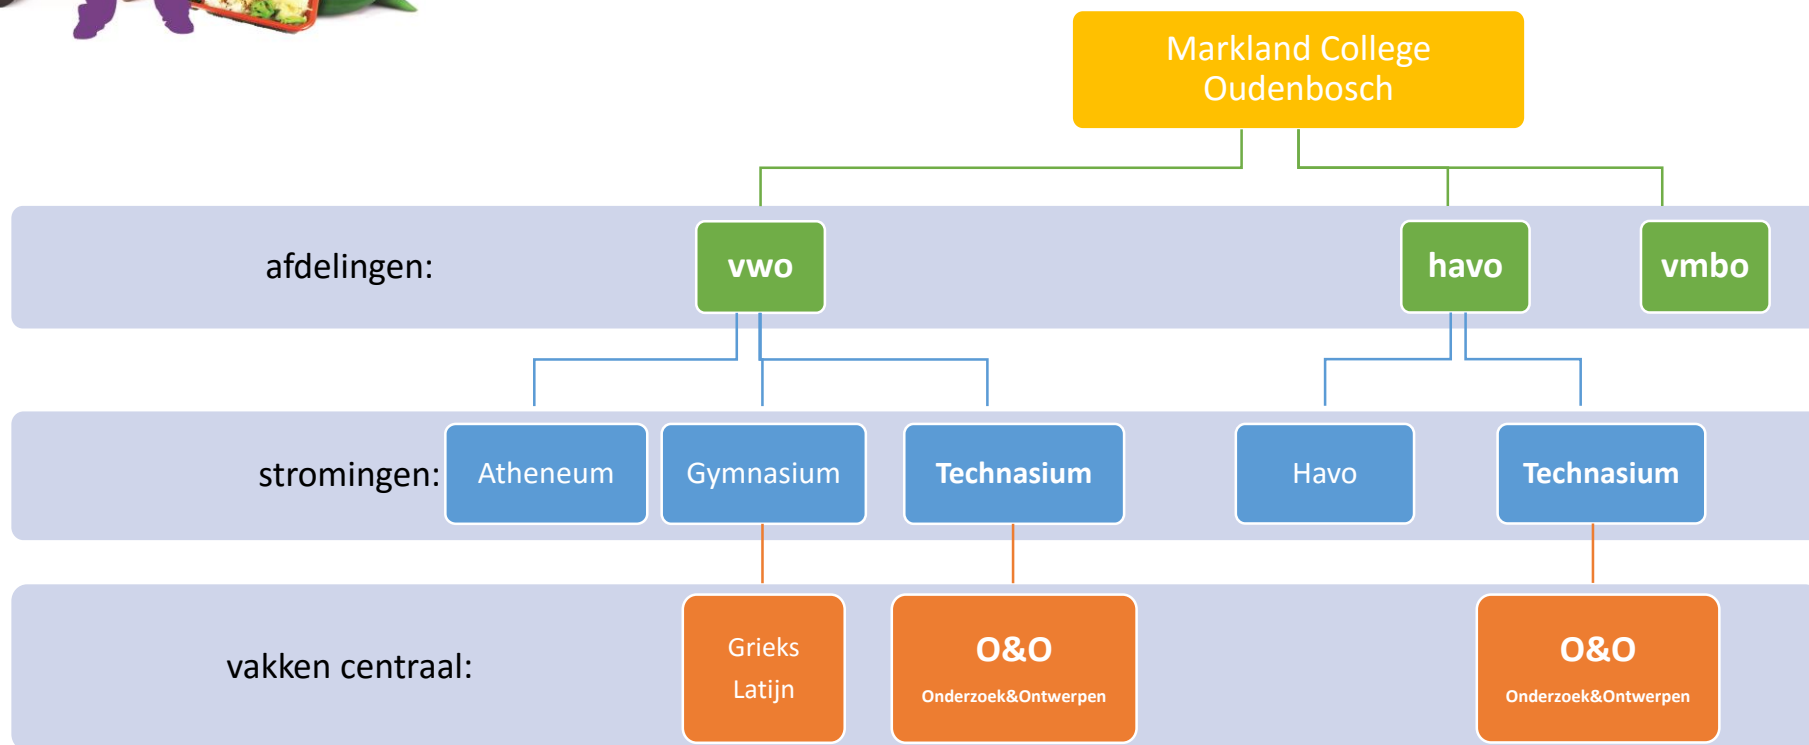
Markland College Oudenbosch

afdelingen:

vwo

havo

vmbo

stromingen:

Atheneum

Gymnasium

Technasium

Havo

Technasium

vakken centraal:

Grieks
Latijn

O&O
Onderzoek&Ontwerpen

O&O
Onderzoek&Ontwerpen